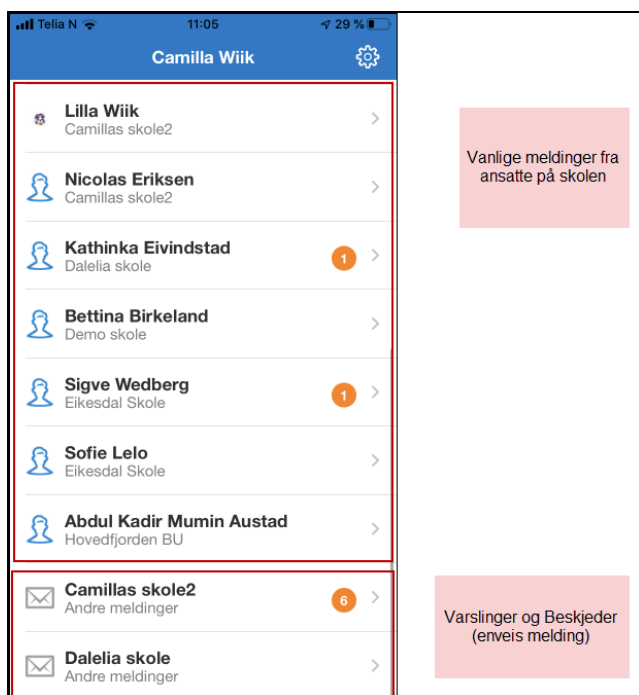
Telia N 11:05 29 %

Camilla Wiik

Lilla Wiik
Camillas skole2

Nicolas Eriksen
Camillas skole2

Kathinka Eivindstad
Dalelia skole
1

Bettina Birkeland
Demo skole

Sigve Wedberg
Eikesdal Skole
1

Sofie Lelo
Eikesdal Skole

Abdul Kadir Mumin Austad
Hovedfjorden BU

Camillas skole2
Andre meldinger
6

Dalelia skole
Andre meldinger

Vanlige meldinger fra ansatte på skolen

Varslinger og Beskjeder (enveis melding)